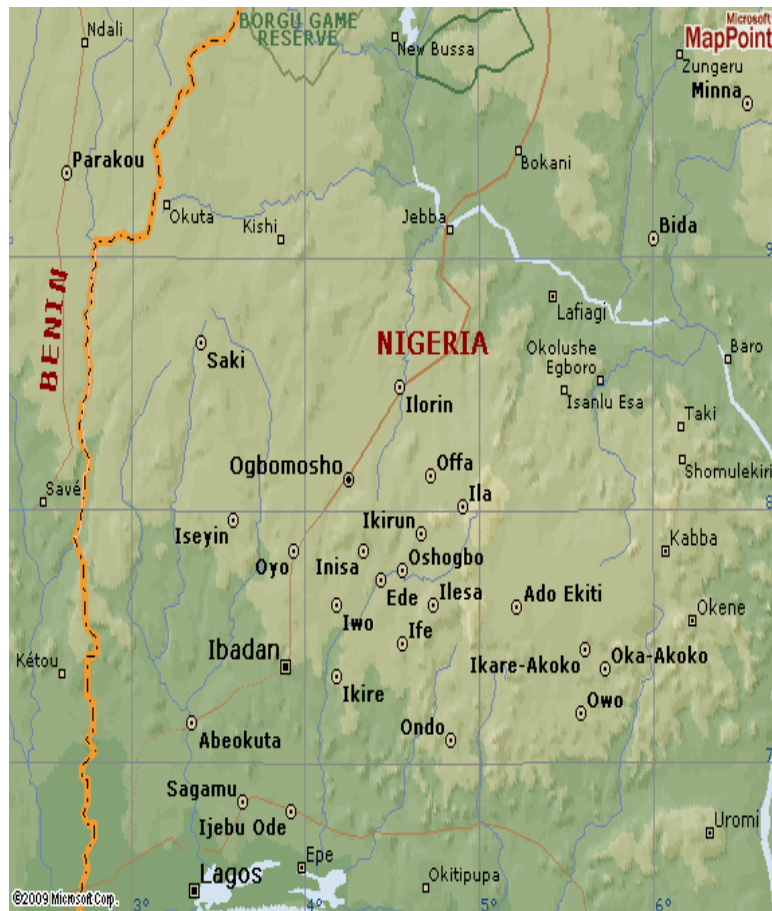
Ndali
BORGU GAME RESERVE
New Bussa
Microsoft MapPoint
Zungeru
Minna
Parakou
Bokani
Okuta
Kishi
Jebba
Bida
9
BENIN
Lafiagi
Saki
NIGERIA
Baro
Okolushe
Egboro
Isanlu Esa
Ilorin
Taki
Ogbomosho
Offa
Shomulekiri
Savé
Ila
8
Iseyin
Ikirun
Kabba
Oyo
Inisa
Oshogbo
Ede
Ilesa
Ado Ekiti
Okene
Iwo
Ife
Kétou
Ibadan
Ikare-Akoko
Oka-Akoko
Ikire
Owo
Ondo
Abeokuta
Sagamu
Ijebu Ode
Uromi
Epe
Lagos
Okitipupa
©2009 Microsoft Corp.
3°
4°
5°
6°